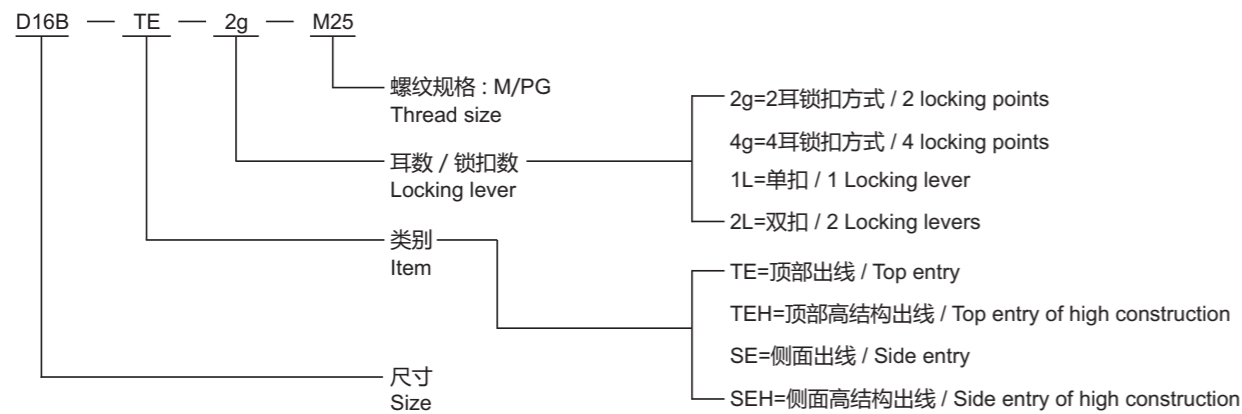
D16B — TE — 2g — M25

螺纹规格 : M/PG
Thread size

耳数 / 锁扣数
Locking lever

2g=2耳锁扣方式 / 2 locking points
4g=4耳锁扣方式 / 4 locking points
1L=单扣 / 1 Locking lever
2L=双扣 / 2 Locking levers

类别
Item

TE=顶部出线 / Top entry
TEH=顶部高结构出线 / Top entry of high construction
SE=侧面出线 / Side entry
SEH=侧面高结构出线 / Side entry of high construction

尺寸
Size